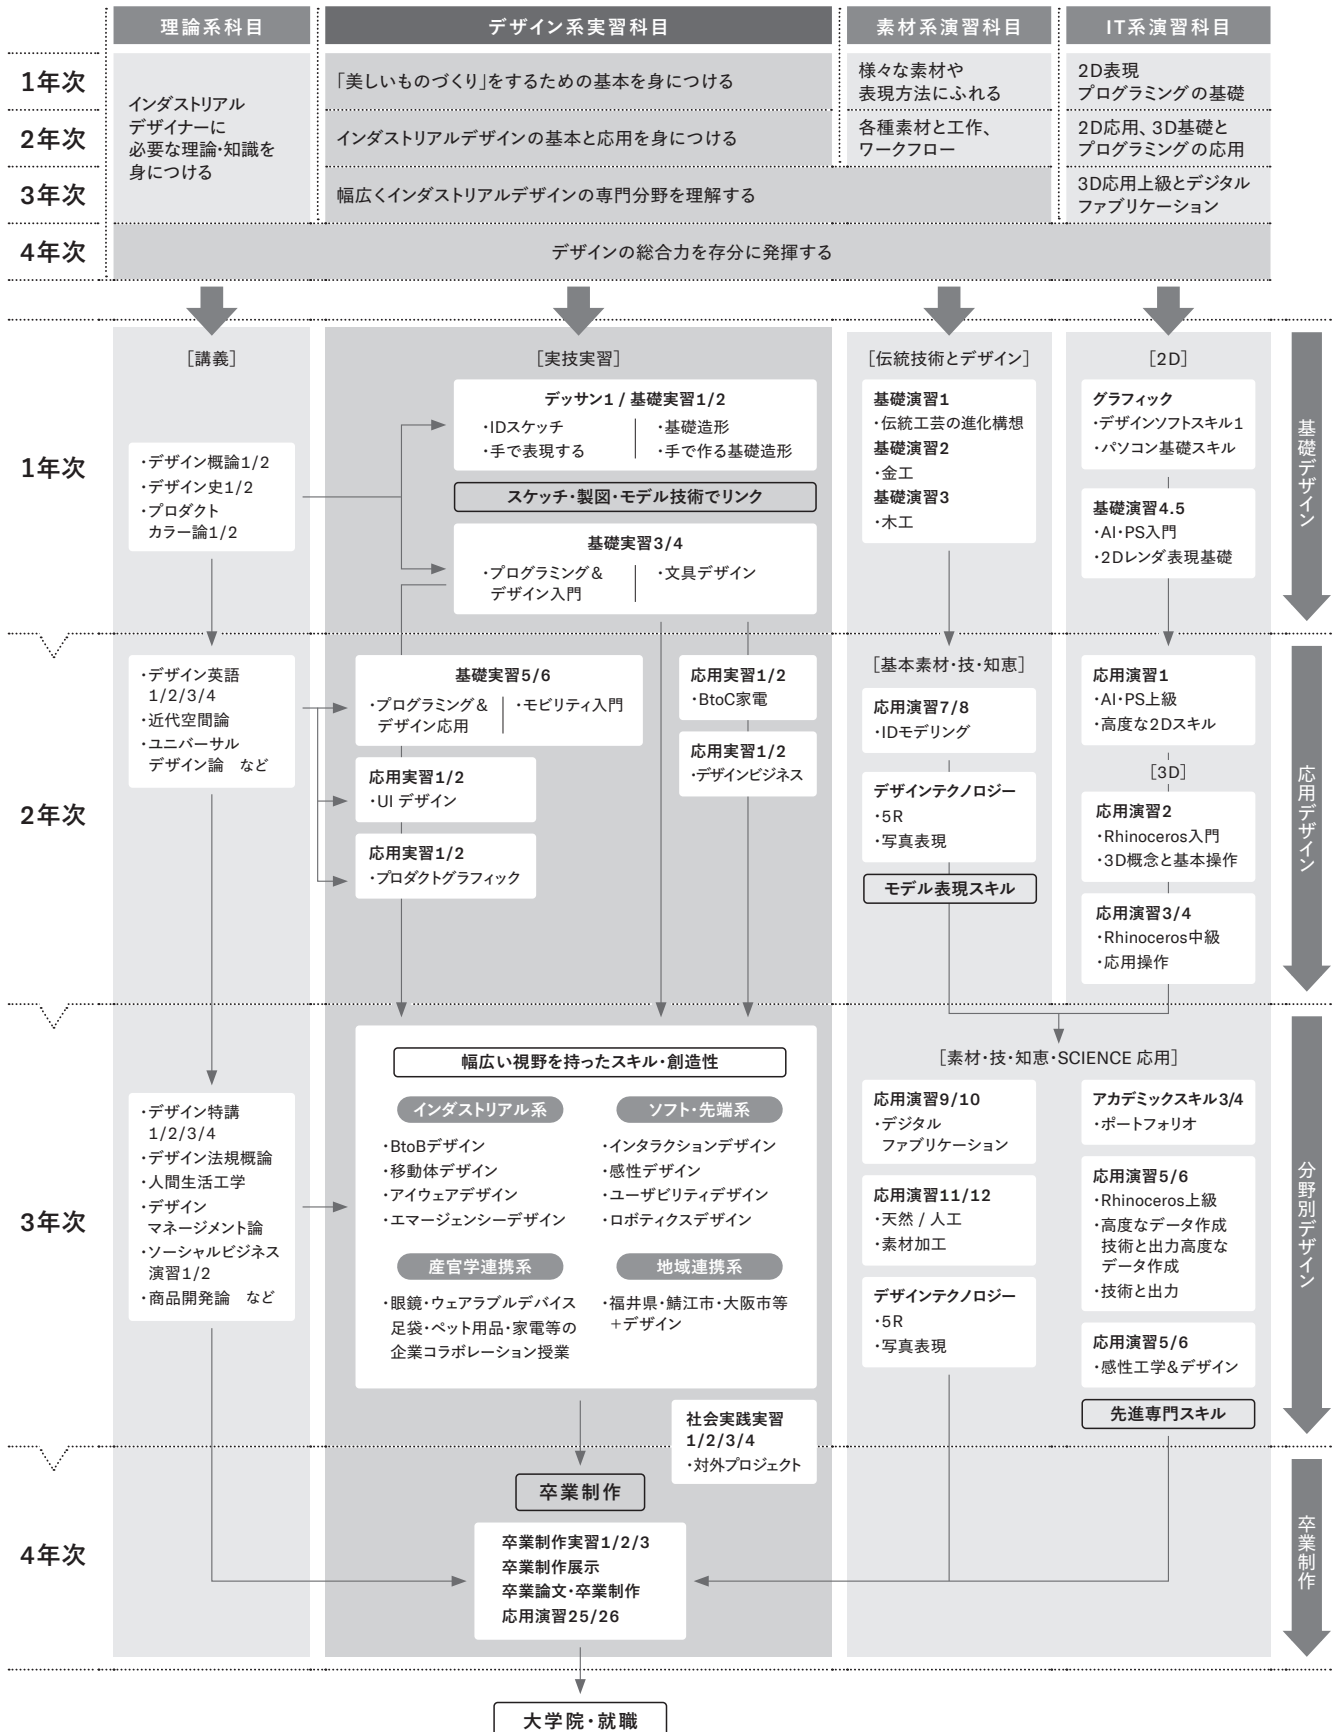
| | 理論系科目 | デザイン系実習科目 | 素材系演習科目 | IT系演習科目 |
|---|---|---|---|---|
| 1年次 | インダストリアルデザイナーに必要な理論・知識を身につける | 「美しいものづくり」をするための基本を身につける | 様々な素材や表現方法にふれる | 2D表現 プログラミングの基礎 |
| 2年次 | | インダストリアルデザインの基本と応用を身につける | 各種素材と工作、ワークフロー | 2D応用、3D基礎と プログラミングの応用 |
| 3年次 | | 幅広くインダストリアルデザインの専門分野を理解する | | 3D応用上級とデジタル ファブリケーション |
| 4年次 | デザインの総合力を存分に発揮する | | | |

1年次

［講義］
・デザイン概論1/2
・デザイン史1/2
・プロダクトカラー論1/2

［実技実習］
デッサン1 / 基礎実習1/2
・IDスケッチ
・手で表現する
・基礎造形
・手で作る基礎造形
スケッチ・製図・モデル技術でリンク
基礎実習3/4
・プログラミング＆デザイン入門
・文具デザイン

［伝統技術とデザイン］
基礎演習1
・伝統工芸の進化構想
基礎演習2
・金工
基礎演習3
・木工

［2D］
グラフィック
・デザインソフトスキル1
・パソコン基礎スキル
基礎演習4.5
・AI・PS入門
・2Dレンダ表現基礎

基礎デザイン

2年次

・デザイン英語1/2/3/4
・近代空間論
・ユニバーサルデザイン論 など

基礎実習5/6
・プログラミング＆デザイン応用
・モビリティ入門
応用実習1/2
・UI デザイン
応用実習1/2
・プロダクトグラフィック
応用実習1/2
・BtoC家電
応用実習1/2
・デザインビジネス

［基本素材・技・知恵］
応用演習7/8
・IDモデリング
デザインテクノロジー
・5R
・写真表現
モデル表現スキル

応用演習1
・AI・PS上級
・高度な2Dスキル
［3D］
応用演習2
・Rhinoceros入門
・3D概念と基本操作
応用演習3/4
・Rhinoceros中級
・応用操作

応用デザイン

3年次

・デザイン特講1/2/3/4
・デザイン法規概論
・人間生活工学
・デザインマネージメント論
・ソーシャルビジネス演習1/2
・商品開発論 など

幅広い視野を持ったスキル・創造性
インダストリアル系
・BtoBデザイン
・移動体デザイン
・アイウェアデザイン
・エマージェンシーデザイン
ソフト・先端系
・インタラクションデザイン
・感性デザイン
・ユーザビリティデザイン
・ロボティクスデザイン
産官学連携系
・眼鏡・ウェアラブルデバイス 足袋・ペット用品・家電等の企業コラボレーション授業
地域連携系
・福井県・鯖江市・大阪市等＋デザイン

社会実践実習1/2/3/4
・対外プロジェクト

［素材・技・知恵・SCIENCE 応用］
応用演習9/10
・デジタルファブリケーション
応用演習11/12
・天然 / 人工
・素材加工
デザインテクノロジー
・5R
・写真表現

アカデミックスキル3/4
・ポートフォリオ
応用演習5/6
・Rhinoceros上級
・高度なデータ作成技術と出力高度なデータ作成
・技術と出力
応用演習5/6
・感性工学&デザイン
先進専門スキル

分野別デザイン

4年次

卒業制作
卒業制作実習1/2/3
卒業制作展示
卒業論文・卒業制作
応用演習25/26

卒業制作

大学院・就職